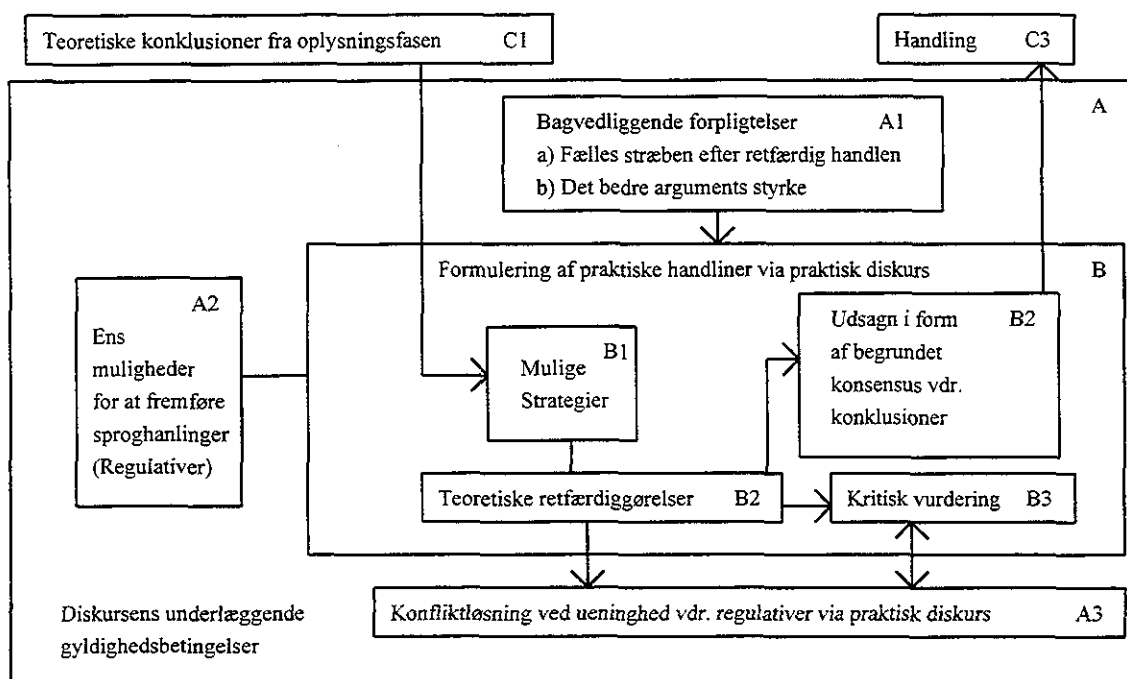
Teoretiske konklusioner fra oplysningsfasen C1

Handling C3

A

Bagvedliggende forpligtelser A1
a) Fælles stræben efter retfærdig handlen
b) Det bedre arguments styrke

Formulering af praktiske handliner via praktisk diskurs

B

A2
Ens muligheder for at fremføre sproghanlinger (Regulativer)

B1
Mulige Strategier

Udsagn i form af begrundet konsensus vdr. konklusioner B2

Teoretiske retfærdiggørelser B2

Kritisk vurdering B3

Diskursens underlæggende gyldighedsbetingelser

Konfliktløsning ved ueninghed vdr. regulativer via praktisk diskurs A3